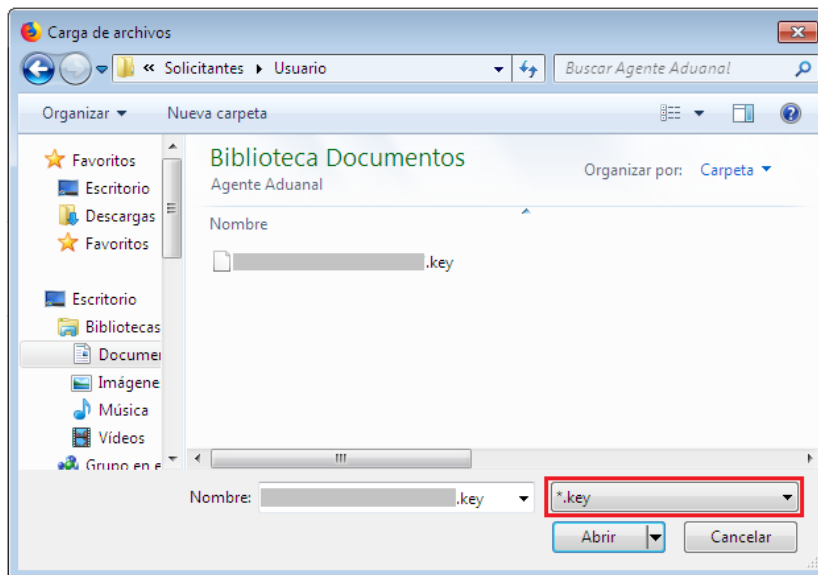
Carga de archivos

« Solicitantes ▸ Usuario

Buscar Agente Aduanal

Organizar ▾   Nueva carpeta

Favoritos
Escritorio
Descargas
Favoritos

Escritorio
Bibliotecas
Documen
Imágene
Música
Vídeos
Grupo en e

Biblioteca Documentos
Agente Aduanal

Organizar por: Carpeta ▾

Nombre

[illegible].key

Nombre: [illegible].key

*.key

Abrir

Cancelar